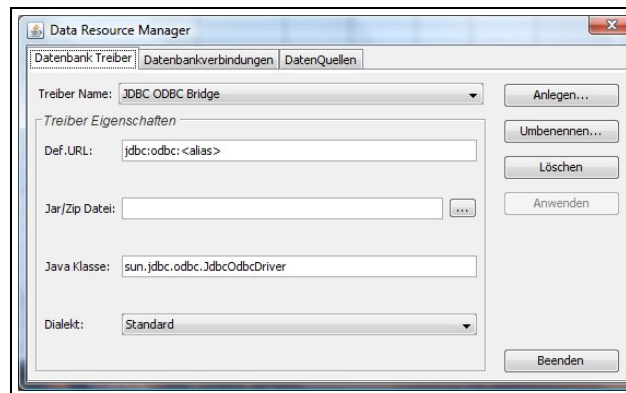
Data Resource Manager

Datenbank Treiber | Datenbankverbindungen | DatenQuellen

Treiber Name: JDBC ODBC Bridge

Anlegen...

Treiber Eigenschaften

Umbenennen...

Def.URL: jdbc:odbc:<alias>

Löschen

Anwenden

Jar/Zip Datei:

...

Java Klasse: sun.jdbc.odbc.JdbcOdbcDriver

Dialekt: Standard

Beenden